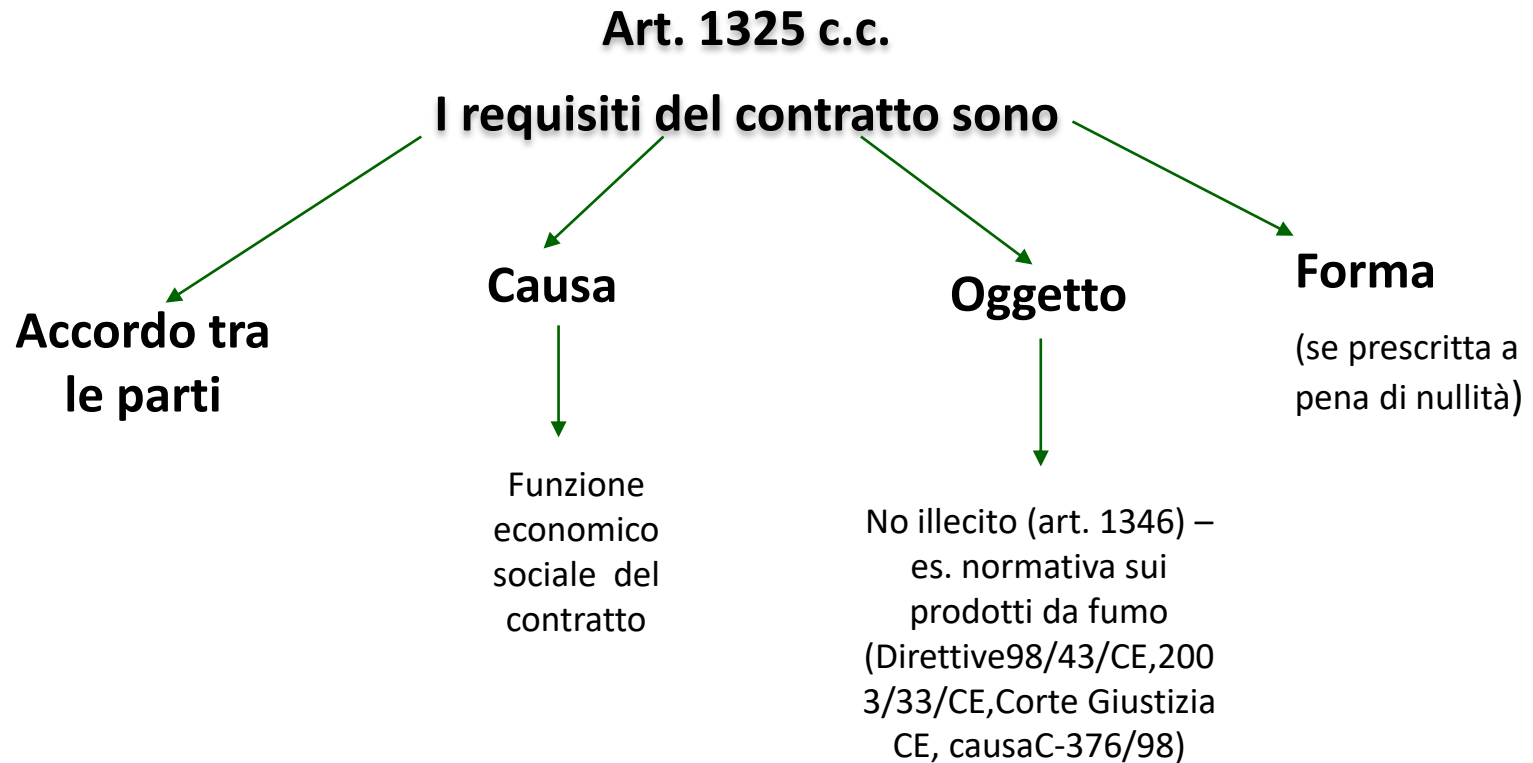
Art. 1325 c.c.

I requisiti del contratto sono

Accordo tra le parti

Causa

Funzione economico sociale del contratto

Oggetto

No illecito (art. 1346) – es. normativa sui prodotti da fumo (Direttive98/43/CE,2003/33/CE,Corte Giustizia CE, causaC-376/98)

Forma

(se prescritta a pena di nullità)